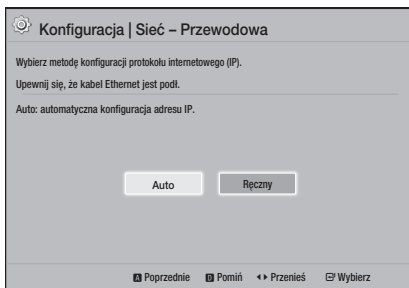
Konfiguracja | Sieć – Przewodowa

Wybierz metodę konfiguracji protokołu internetowego (IP).

Upewnij się, że kabel Ethernet jest podł.

Auto: automatyczna konfiguracja adresu IP.

Auto

Ręczny

A Poprzednie B Pomiń ◂▸ Przenieś ⏎ Wybierz